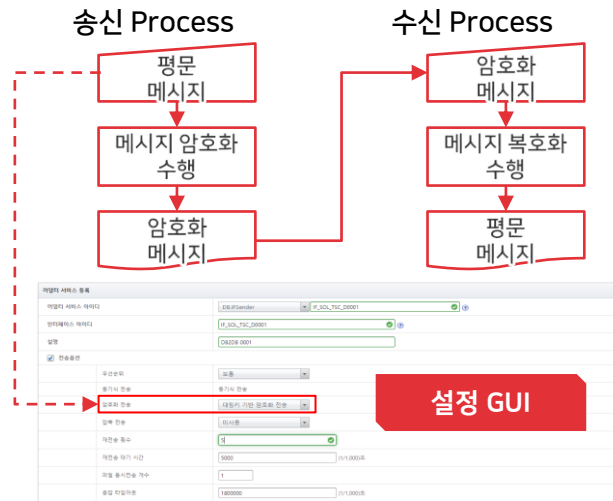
송신 Process

평문 메시지

메시지 암호화 수행

암호화 메시지

수신 Process

암호화 메시지

메시지 복호화 수행

평문 메시지

어댑터 서비스 등록

| | | |
|---|---|---|
| 어댑터 서비스 아이디 | DB.IFSender | IF_SDL_TSC_D0001 |
| 인터페이스 아이디 | IF_SDL_TSC_D0001 | |
| 설명 | DBZDB 0001 | |
| 전송옵션 | | |
| 우선순위 | 보통 | |
| 동기식 전송 | 동기식 전송 | |
| 암호화 전송 | 대칭키 기반 암호화 전송 | |
| 압축 전송 | 미사용 | |
| 재전송 횟수 | 5 | |
| 재전송 대기 시간 | 5000 | (1/1,000)초 |
| 파일 동시전송 개수 | 1 | |
| 종결 타임아웃 | 1800000 | (1/1,000)초 |

설정 GUI